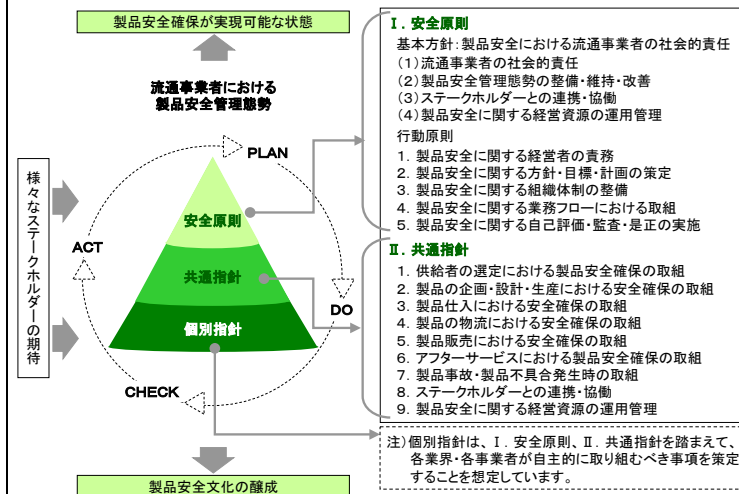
製品安全確保が実現可能な状態

流通事業者における
製品安全管理態勢

様々なステークホルダーの期待

PLAN
DO
CHECK
ACT

安全原則
共通指針
個別指針

製品安全文化の醸成

Ⅰ. 安全原則
基本方針:製品安全における流通事業者の社会的責任
(1)流通事業者の社会的責任
(2)製品安全管理態勢の整備・維持・改善
(3)ステークホルダーとの連携・協働
(4)製品安全に関する経営資源の運用管理
行動原則
1. 製品安全に関する経営者の責務
2. 製品安全に関する方針・目標・計画の策定
3. 製品安全に関する組織体制の整備
4. 製品安全に関する業務フローにおける取組
5. 製品安全に関する自己評価・監査・是正の実施

Ⅱ. 共通指針
1. 供給者の選定における製品安全確保の取組
2. 製品の企画・設計・生産における安全確保の取組
3. 製品仕入における安全確保の取組
4. 製品の物流における安全確保の取組
5. 製品販売における安全確保の取組
6. アフターサービスにおける製品安全確保の取組
7. 製品事故・製品不具合発生時の取組
8. ステークホルダーとの連携・協働
9. 製品安全に関する経営資源の運用管理

注)個別指針は、Ⅰ. 安全原則、Ⅱ. 共通指針を踏まえて、各業界・各事業者が自主的に取り組むべき事項を策定することを想定しています。